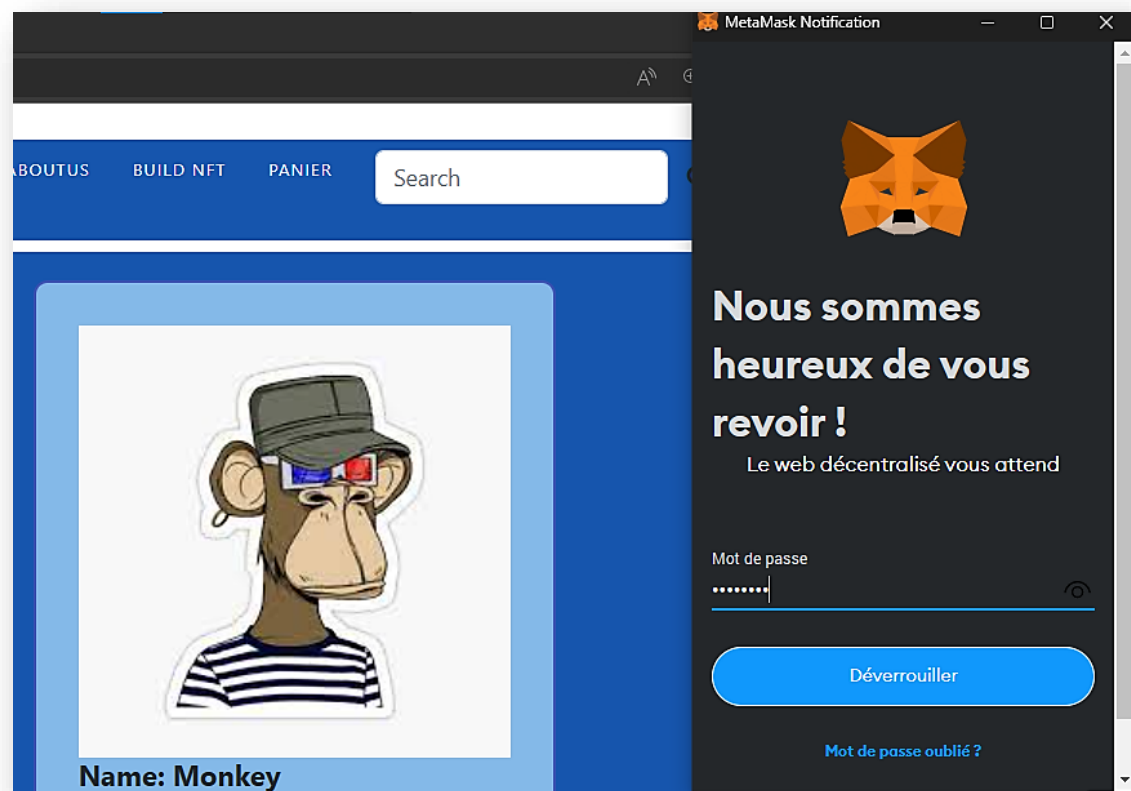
ABOUTUS BUILD NFT PANIER

Search

Name: Monkey

MetaMask Notification

Nous sommes heureux de vous revoir !

Le web décentralisé vous attend

Mot de passe

••••••••

Déverrouiller

Mot de passe oublié ?